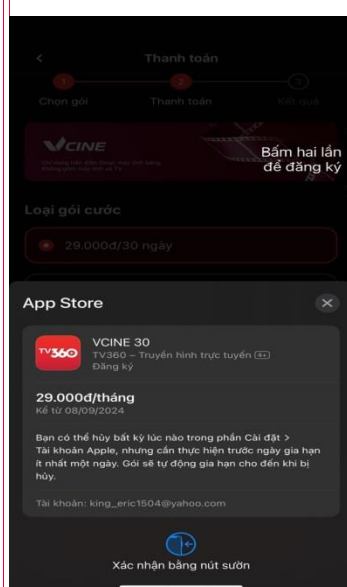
Thanh toán

1 Chọn gói
2 Thanh toán
3 Kết quả

VCINE

Bấm hai lần để đăng ký

Loại gói cước

29.000đ/30 ngày

App Store

VCINE 30
TV360 – Truyền hình trực tuyến 4+
Đăng ký

29.000đ/tháng
Kể từ 08/09/2024

Bạn có thể hủy bất kỳ lúc nào trong phần Cài đặt > Tài khoản Apple, nhưng cần thực hiện trước ngày gia hạn ít nhất một ngày. Gói sẽ tự động gia hạn cho đến khi bị hủy.

Tài khoản: king_eric1504@yahoo.com

Xác nhận bằng nút sườn